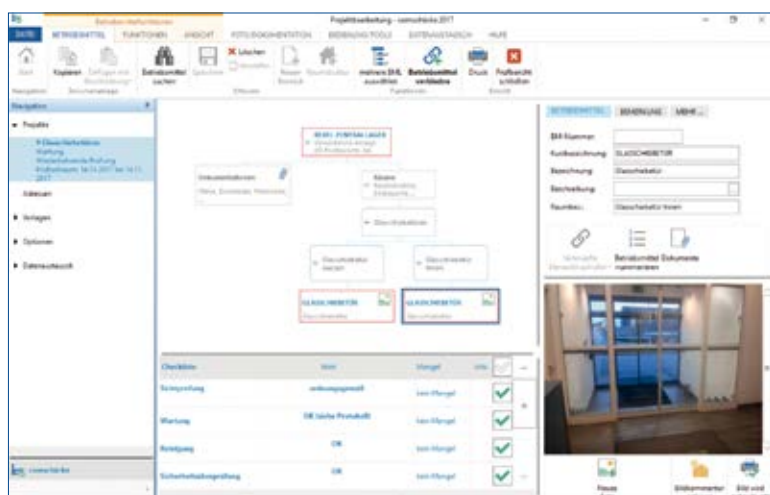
Betriebsmittelbearbeiten

Projektbearbeitung - vamuthecke 2017

DATEI BETRIEBSMITTEL FUNKTIONEN ANSICHT FOTODOKUMENTATION BEDIENUNG TOOLS DATENAUSTAUSCH HILFE

Start Kopieren Einfügen aus Zwischenablage Betriebsmittel suchen Speichern Löschen Neuer Kontakt Raumstruktur mehrere BML auswählen Betriebsmittel verbinden Druck Prüfbericht schließen

Navigation

Projekte

P-Glasschiebetüren Wartung Wiederkehrende Prüfung Prüfzeitraum: 14.11.2017 bis 14.11.2017

Adressen

Anlagen

Optionen

Datenaustausch

BS01 - FOYER LAGER

Dokumentationen

Räume

Glasschiebetüren

Glasschiebetür außen

Glasschiebetür Innen

GLASSCHIEBETÜR

GLASSCHIEBETÜR

| Checkliste | Wert | Mangel | Info |
|---|---|---|---|
| Sichtprüfung | ordnungsgemäß | kein Mangel | |
| Wartung | OK (siehe Protokoll) | kein Mangel | |
| Reinigung | OK | kein Mangel | |
| Sicherheitsüberprüfung | OK | kein Mangel | |

BETRIEBSMITTEL BEMERKUNG MEHR...

BM-Nummer

Kurzbezeichnung GLASSCHIEBETÜR

Bezeichnung Glasschiebetür

Beschreibung

Raumbez. Glasschiebetür Innen

Betriebsmittel nummerieren Dokumente

Neues Bildkommentar Bild wird